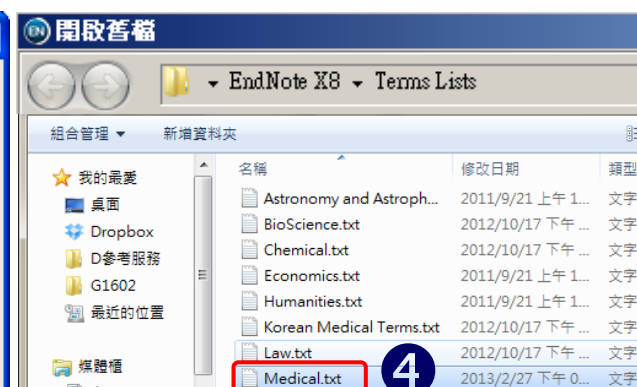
開啟舊檔

▸ EndNote X8 ▸ Terms Lists

組合管理 ▾　新增資料夾

我的最愛
桌面
Dropbox
D參考服務
G1602
最近的位置

媒體櫃

| 名稱 | 修改日期 | 類型 |
|---|---|---|
| Astronomy and Astroph... | 2011/9/21 上午 1... | 文字 |
| BioScience.txt | 2012/10/17 下午 ... | 文字 |
| Chemical.txt | 2012/10/17 下午 ... | 文字 |
| Economics.txt | 2011/9/21 上午 1... | 文字 |
| Humanities.txt | 2011/9/21 上午 1... | 文字 |
| Korean Medical Terms.txt | 2012/10/17 下午 ... | 文字 |
| Law.txt | 2012/10/17 下午 ... | 文字 |
| Medical.txt | 2013/2/27 下午 0... | 文字 |

4